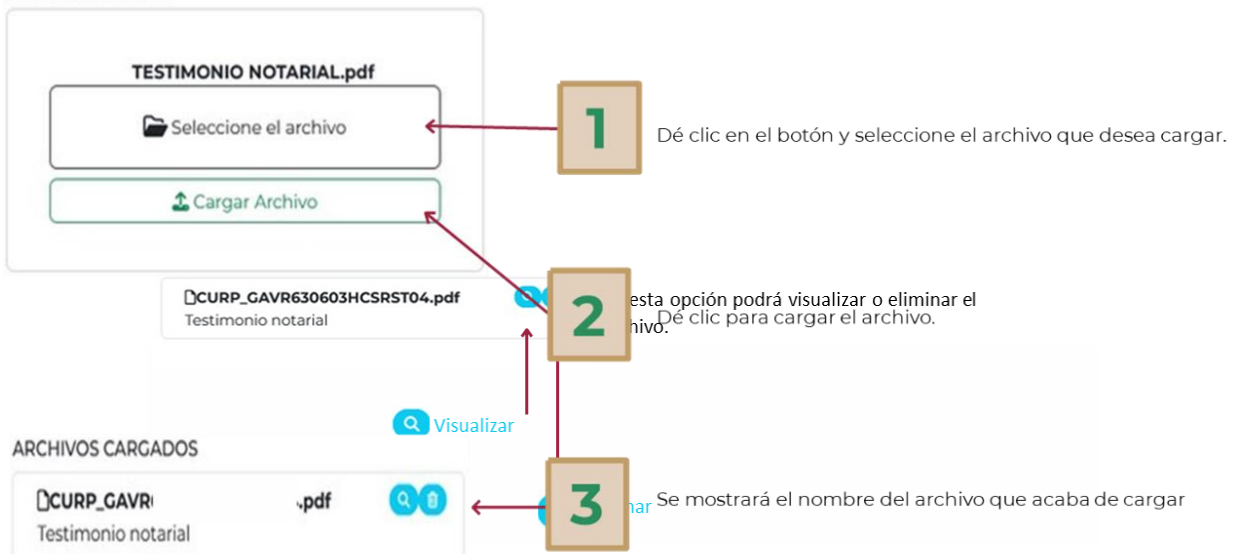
TESTIMONIO NOTARIAL.pdf

Seleccione el archivo

Cargar Archivo

1

Dé clic en el botón y seleccione el archivo que desea cargar.

CURP_GAVR630603HCSRST04.pdf
Testimonio notarial

2

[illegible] esta opción podrá visualizar o eliminar el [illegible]hivo.

Dé clic para cargar el archivo.

Visualizar

ARCHIVOS CARGADOS

CURP_GAVR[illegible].pdf
Testimonio notarial

3

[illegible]nar

Se mostrará el nombre del archivo que acaba de cargar